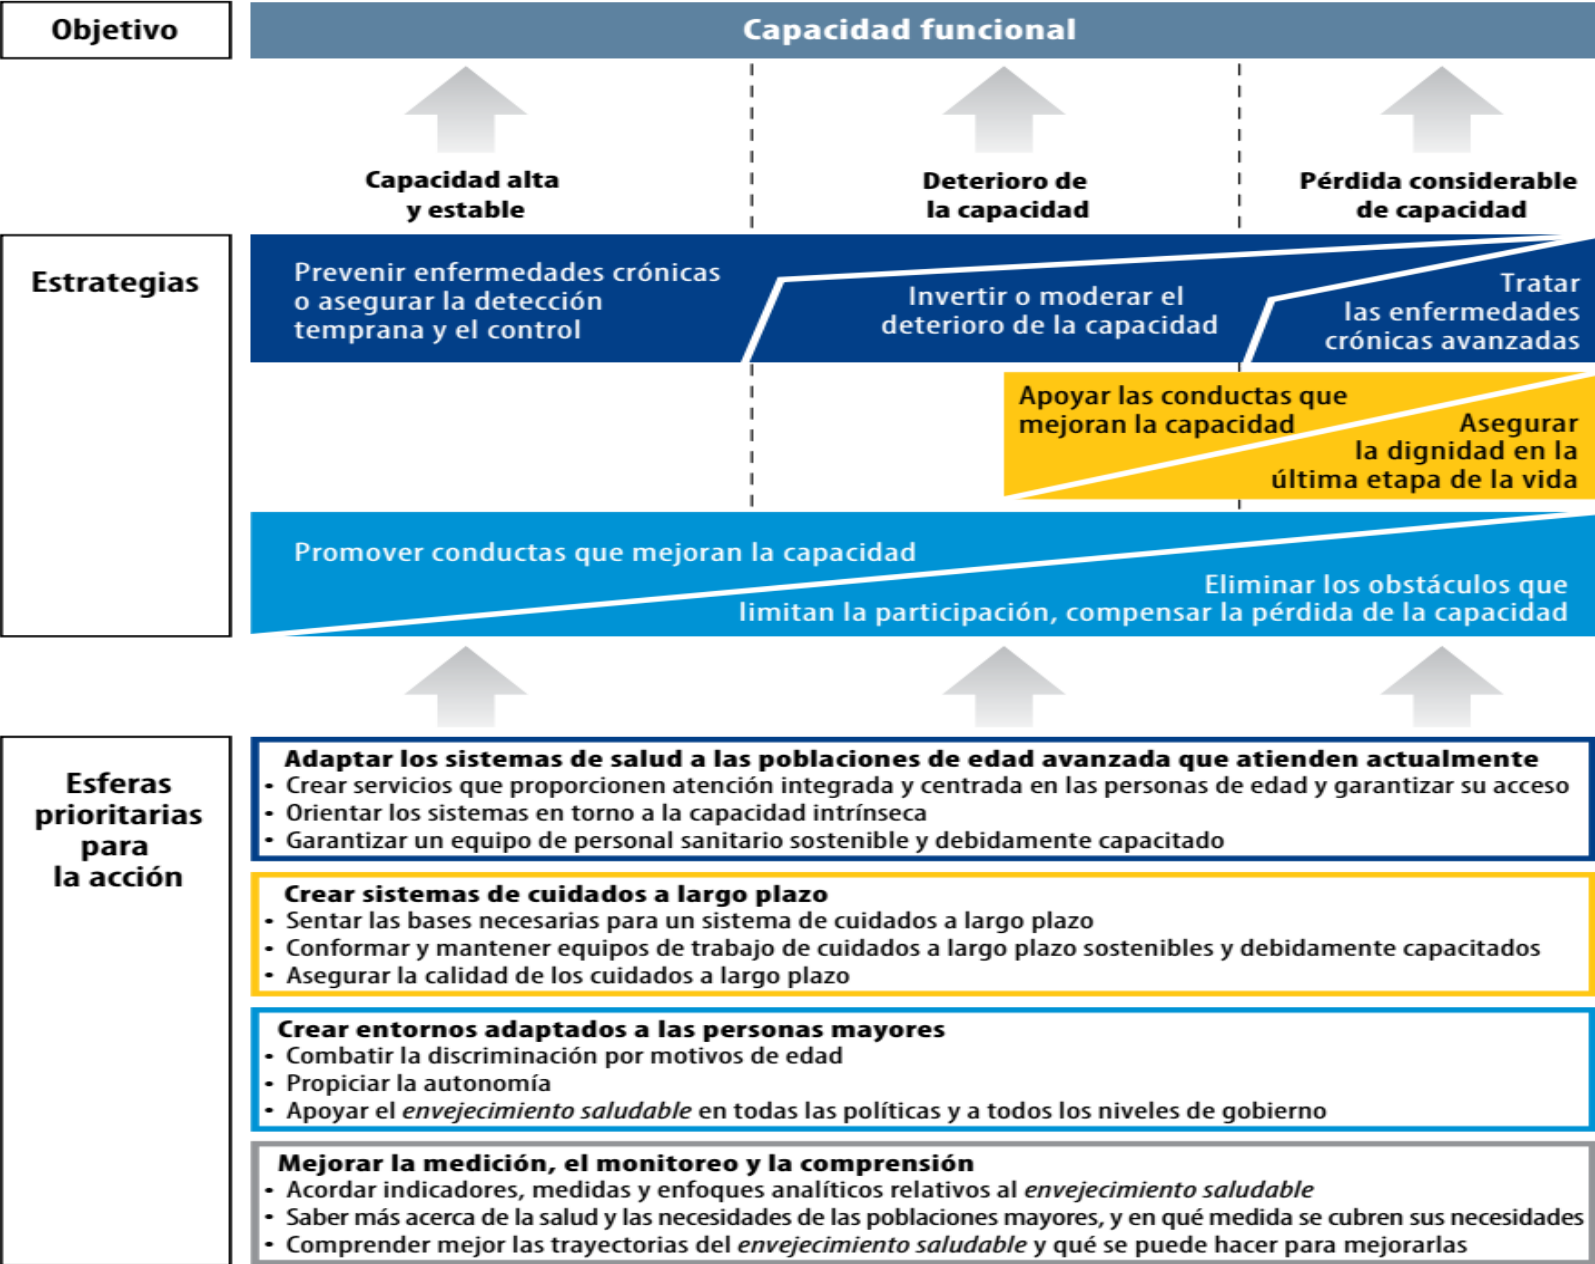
Objetivo

Capacidad funcional

Capacidad alta y estable

Deterioro de la capacidad

Pérdida considerable de capacidad

Estrategias

Prevenir enfermedades crónicas o asegurar la detección temprana y el control

Invertir o moderar el deterioro de la capacidad

Tratar las enfermedades crónicas avanzadas

Apoyar las conductas que mejoran la capacidad

Asegurar la dignidad en la última etapa de la vida

Promover conductas que mejoran la capacidad

Eliminar los obstáculos que limitan la participación, compensar la pérdida de la capacidad

Esferas prioritarias para la acción

Adaptar los sistemas de salud a las poblaciones de edad avanzada que atienden actualmente
• Crear servicios que proporcionen atención integrada y centrada en las personas de edad y garantizar su acceso
• Orientar los sistemas en torno a la capacidad intrínseca
• Garantizar un equipo de personal sanitario sostenible y debidamente capacitado

Crear sistemas de cuidados a largo plazo
• Sentar las bases necesarias para un sistema de cuidados a largo plazo
• Conformar y mantener equipos de trabajo de cuidados a largo plazo sostenibles y debidamente capacitados
• Asegurar la calidad de los cuidados a largo plazo

Crear entornos adaptados a las personas mayores
• Combatir la discriminación por motivos de edad
• Propiciar la autonomía
• Apoyar el *envejecimiento saludable* en todas las políticas y a todos los niveles de gobierno

Mejorar la medición, el monitoreo y la comprensión
• Acordar indicadores, medidas y enfoques analíticos relativos al *envejecimiento saludable*
• Saber más acerca de la salud y las necesidades de las poblaciones mayores, y en qué medida se cubren sus necesidades
• Comprender mejor las trayectorias del *envejecimiento saludable* y qué se puede hacer para mejorarlas